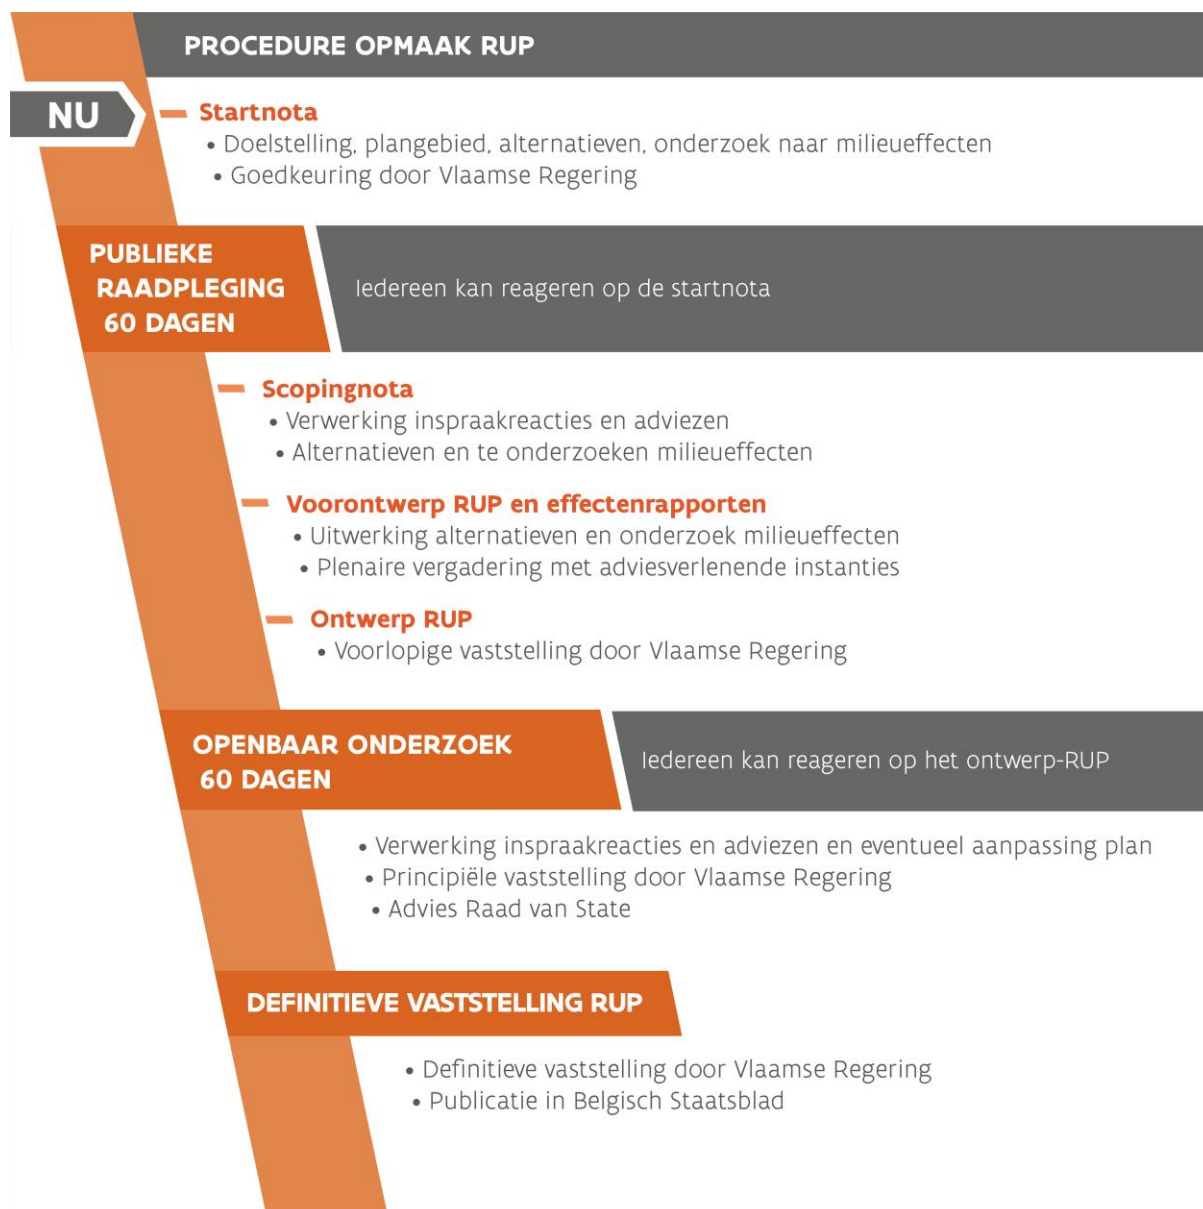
PROCEDURE OPMAAK RUP

NU

Startnota
• Doelstelling, plangebied, alternatieven, onderzoek naar milieueffecten
• Goedkeuring door Vlaamse Regering

PUBLIEKE RAADPLEGING 60 DAGEN

Iedereen kan reageren op de startnota

Scopingnota
• Verwerking inspraakreacties en adviezen
• Alternatieven en te onderzoeken milieueffecten

Voorontwerp RUP en effectenrapporten
• Uitwerking alternatieven en onderzoek milieueffecten
• Plenaire vergadering met adviesverlenende instanties

Ontwerp RUP
• Voorlopige vaststelling door Vlaamse Regering

OPENBAAR ONDERZOEK 60 DAGEN

Iedereen kan reageren op het ontwerp-RUP

• Verwerking inspraakreacties en adviezen en eventueel aanpassing plan
• Principiële vaststelling door Vlaamse Regering
• Advies Raad van State

DEFINITIEVE VASTSTELLING RUP

• Definitieve vaststelling door Vlaamse Regering
• Publicatie in Belgisch Staatsblad